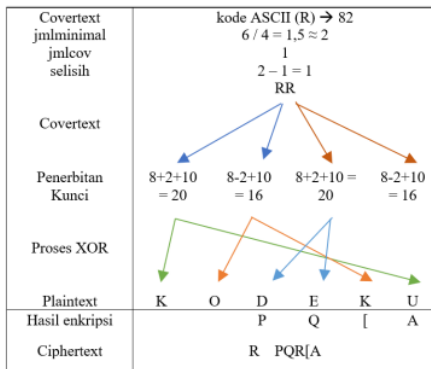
| | |
|---|---|
| Covertext<br>jmlminimal<br>jmlcov<br>selisih | kode ASCII (R) → 82<br>6 / 4 = 1,5 ≈ 2<br>1<br>2 – 1 = 1<br>RR |
| Covertext | |
| Penerbitan Kunci | 8+2+10 = 20 &nbsp; 8-2+10 = 16 &nbsp; 8+2+10 = 20 &nbsp; 8-2+10 = 16 |
| Proses XOR | |
| Plaintext | K O D E K U |
| Hasil enkripsi | P Q [ A |
| Ciphertext | R PQR[A |